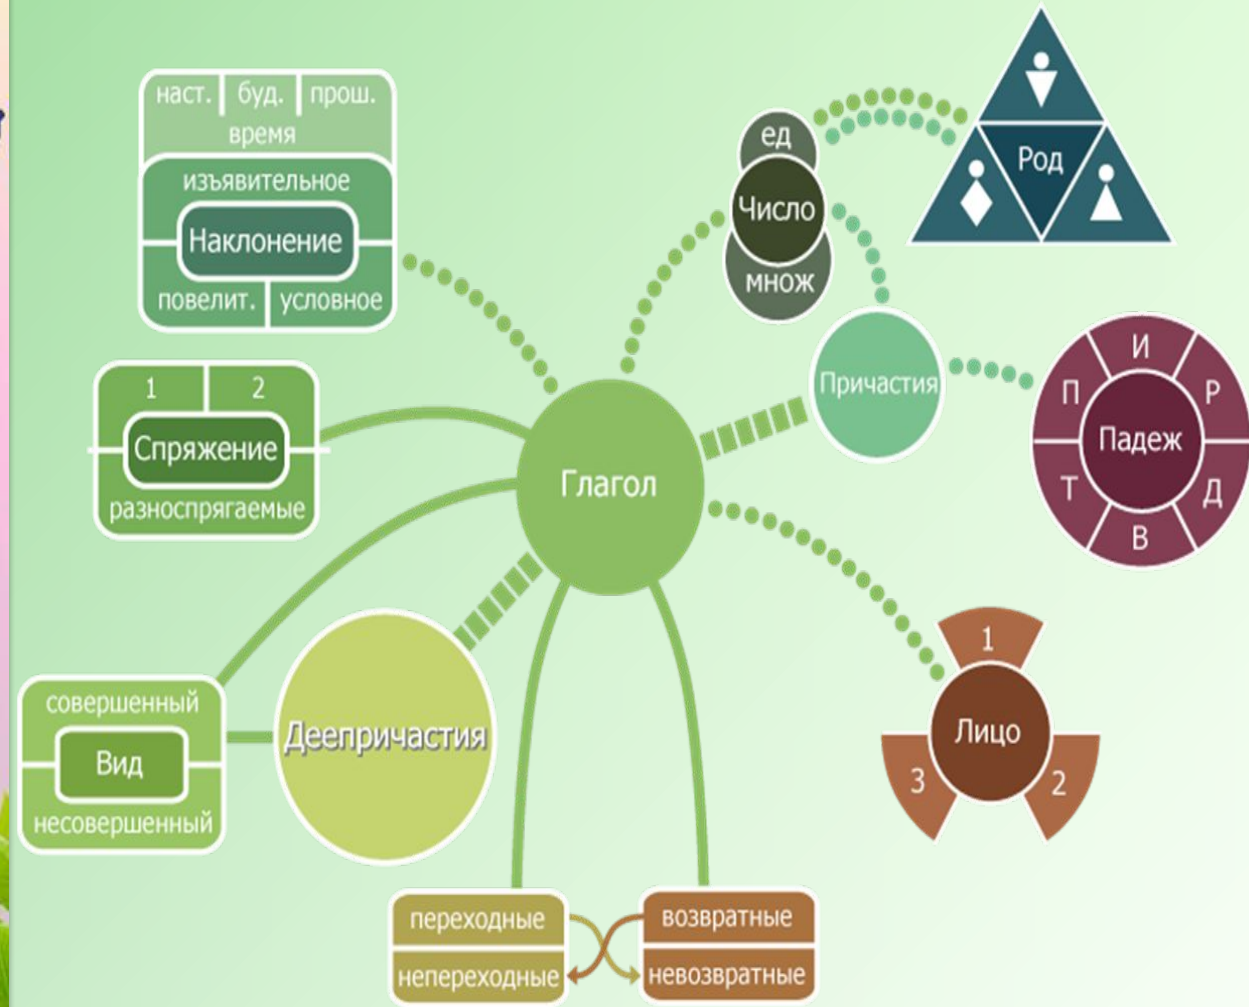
наст. буд. прош.
время
изъявительное
Наклонение
повелит. условное

1 2
Спряжение
разноспрягаемые

совершенный
Вид
несовершенный

Деепричастия

Глагол

ед
Число
множ

Род

Причастия

И
П Р
Падеж
Т Д
В

1
Лицо
3 2

переходные
непереходные

возвратные
невозвратные